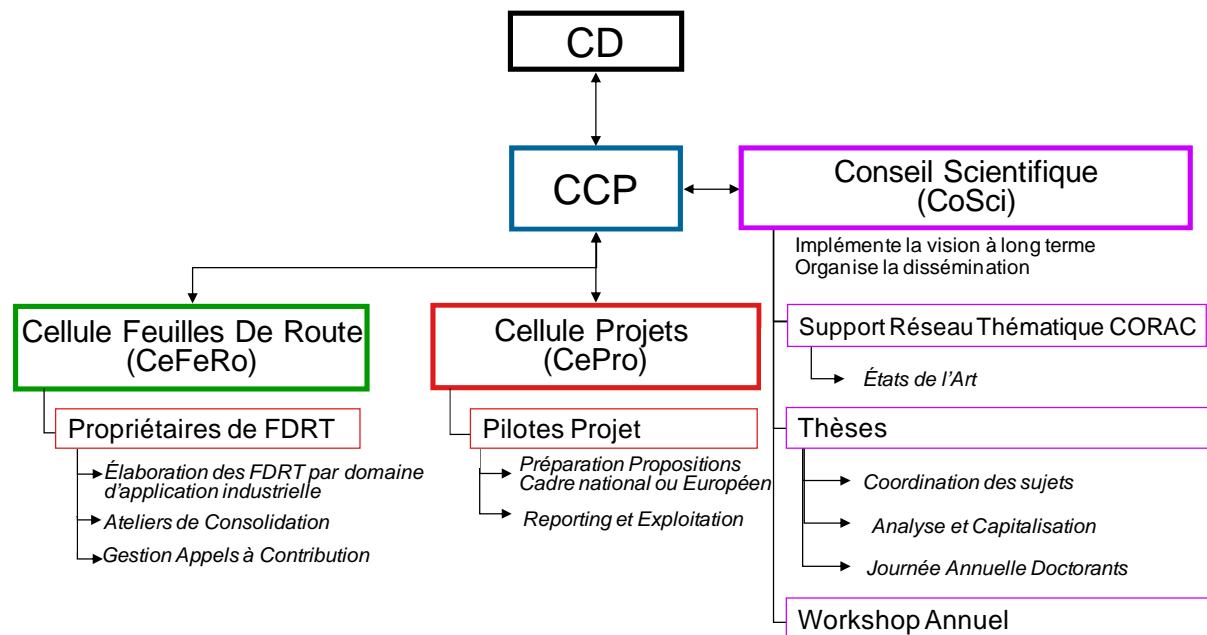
CD

CCP

Conseil Scientifique (CoSci)

Implémente la vision à long terme
Organise la dissémination

Cellule Feuilles De Route (CeFeRo)

Propriétaires de FDRT

Élaboration des FDRT par domaine d'application industrielle

Ateliers de Consolidation

Gestion Appels à Contribution

Cellule Projets (CePro)

Pilotes Projet

Préparation Propositions Cadre national ou Européen

Reporting et Exploitation

Support Réseau Thématique CORAC

États de l'Art

Thèses

Coordination des sujets

Analyse et Capitalisation

Journée Annuelle Doctorants

Workshop Annuel